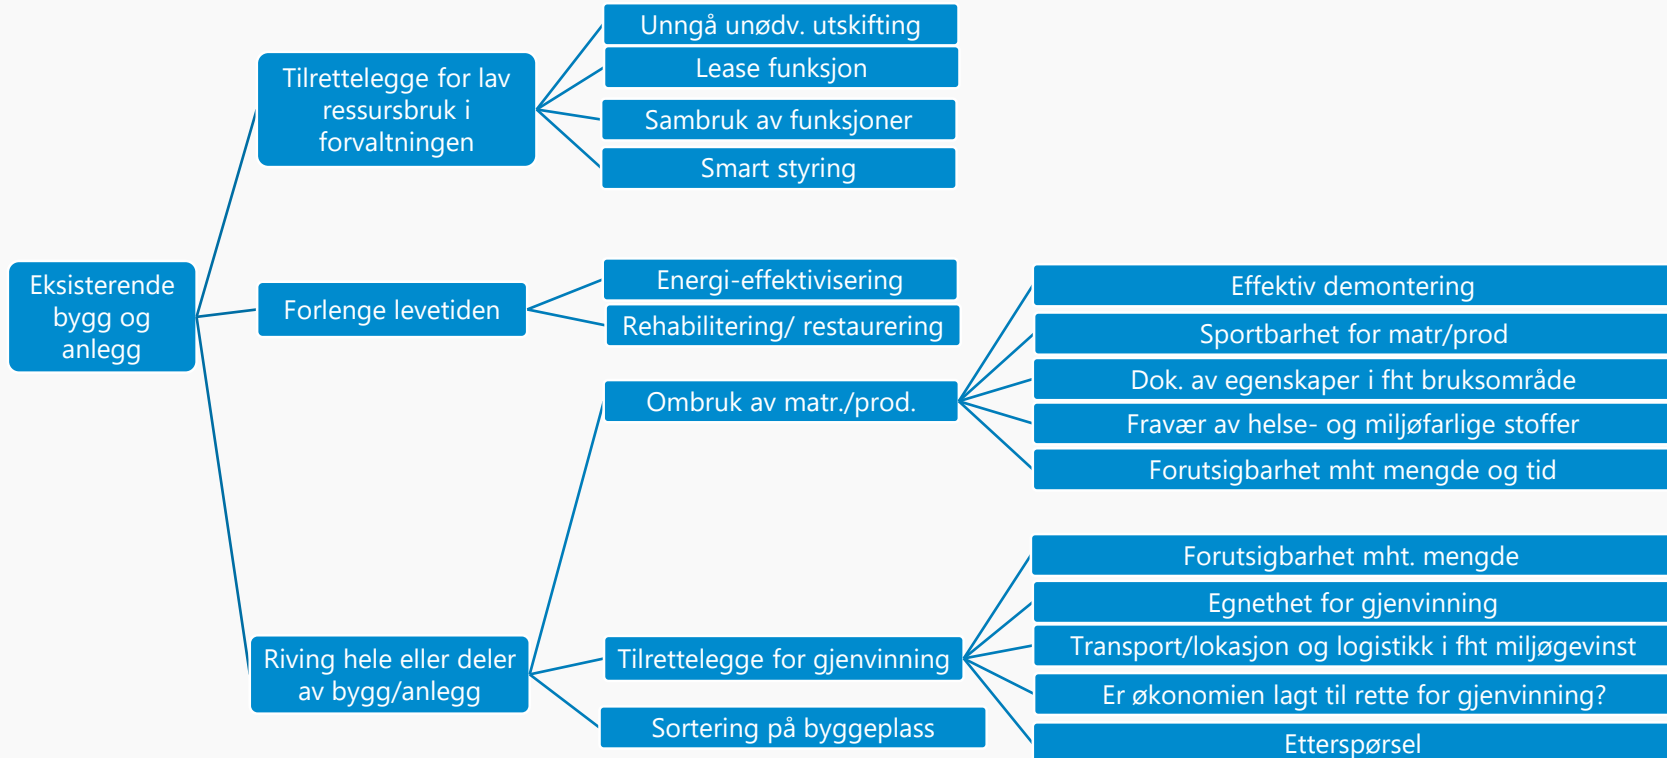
Eksisterende bygg og anlegg

Tilrettelegge for lav ressursbruk i forvaltningen

Unngå unødv. utskifting

Lease funksjon

Sambruk av funksjoner

Smart styring

Forlenge levetiden

Energi-effektivisering

Rehabilitering/ restaurering

Riving hele eller deler av bygg/anlegg

Ombruk av matr./prod.

Effektiv demontering

Sportbarhet for matr/prod

Dok. av egenskaper i fht bruksområde

Fravær av helse- og miljøfarlige stoffer

Forutsigbarhet mht mengde og tid

Tilrettelegge for gjenvinning

Forutsigbarhet mht. mengde

Egnethet for gjenvinning

Transport/lokasjon og logistikk i fht miljøgevinst

Er økonomien lagt til rette for gjenvinning?

Etterspørsel

Sortering på byggeplass